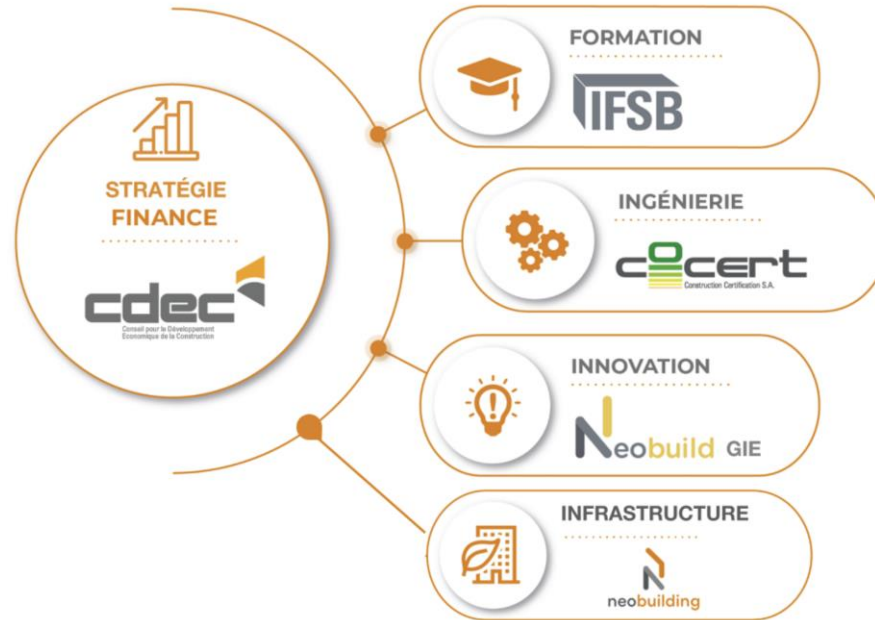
STRATÉGIE
FINANCE

cdec
Conseil pour le Développement Economique de la Construction

FORMATION

IFSB

INGÉNIERIE

cocert
Construction Certification S.A.

INNOVATION

Neobuild GIE

INFRASTRUCTURE

neobuilding